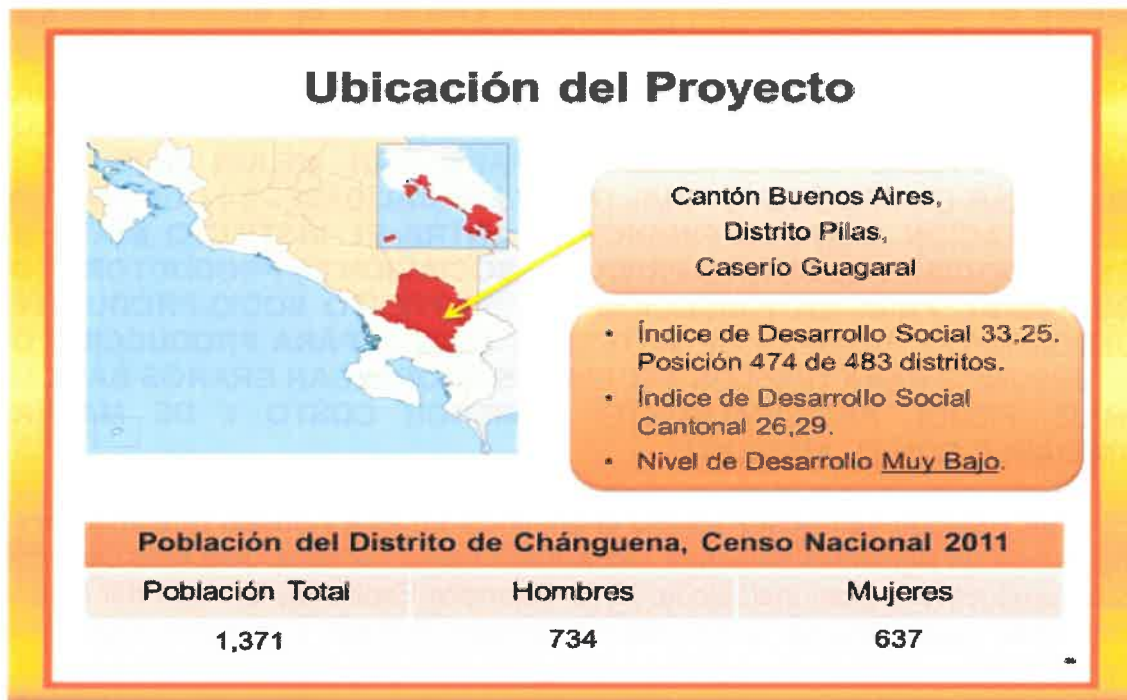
Ubicación del Proyecto

Cantón Buenos Aires,
Distrito Pilas,
Caserío Guagaral

- Índice de Desarrollo Social 33,25. Posición 474 de 483 distritos.
- Índice de Desarrollo Social Cantonal 26,29.
- Nivel de Desarrollo Muy Bajo.

| Población del Distrito de Chánguena, Censo Nacional 2011 | | |
|---|---|---|
| Población Total | Hombres | Mujeres |
| 1,371 | 734 | 637 |